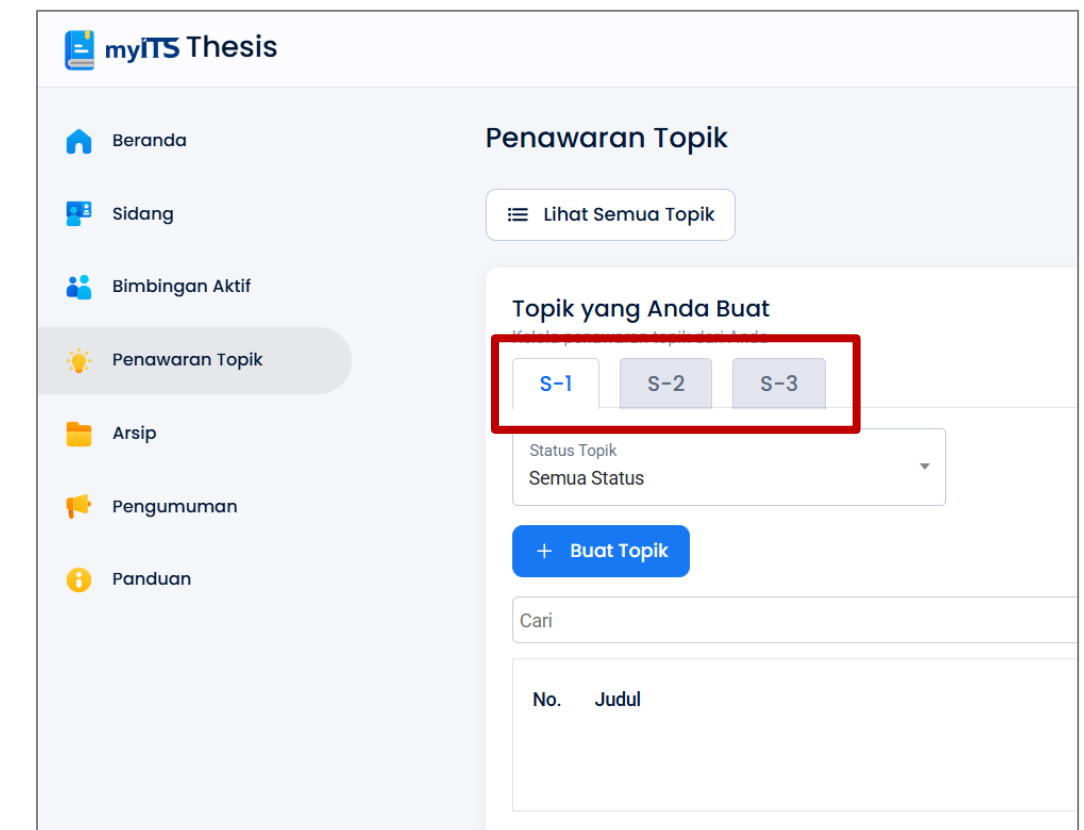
myITS Thesis

Beranda

Sidang

Bimbingan Aktif

Penawaran Topik

Arsip

Pengumuman

Panduan

Penawaran Topik

Lihat Semua Topik

Topik yang Anda Buat

Kelola penawaran topik dari Anda

S-1 S-2 S-3

Status Topik
Semua Status

+ Buat Topik

Cari

| No. | Judul |
|---|---|